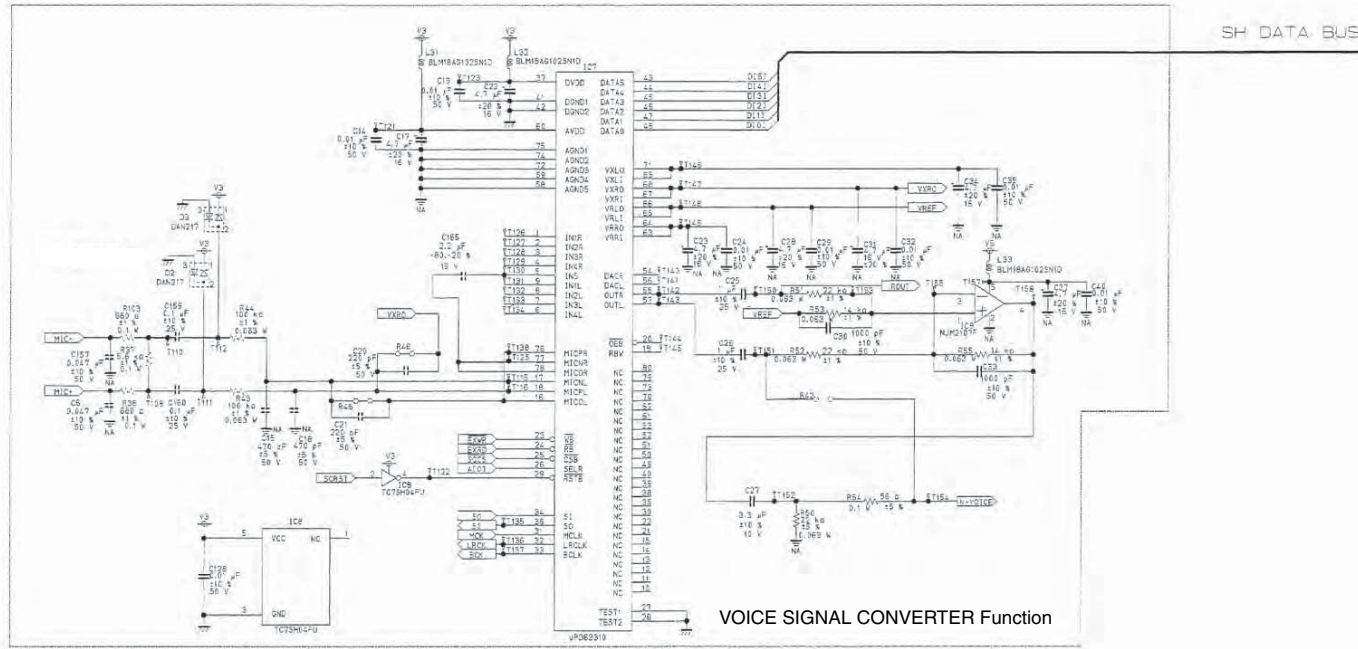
SH DATA BUS

V3
L31
BLM18AG102SN1D
V3
L32
BLM18AG102SN1D
IC7
C19
0.01 μF
±10 %
50 V
TT123
C22
4.7 μF
±20 %
16 V
37 DVDD
41 DGND1
42 DGND2
60 AVDD
DATA5 43
DATA4 44
DATA3 45
DATA2 46
DATA1 47
DATA0 48
D[5]
D[4]
D[3]
D[2]
D[1]
D[0]
C14
0.01 μF
±10 %
50 V
TT121
C17
4.7 μF
±20 %
16 V
75 AGND1
74 AGND2
72 AGND3
59 AGND4
58 AGND5
NA
VXLO 71
VXLI 65
VXRO 68
VXRI 67
VRLO 66
VRLI 64
VRRO 63
VRRI
TT148
TT147
TT146
TT145
VXRO
VREF
C36
4.7 μF
±20 %
16 V
C39
0.01 μF
±10 %
50 V
NA
NA
C23
4.7 μF
±20 %
16 V
C24
0.01 μF
±10 %
50 V
C28
4.7 μF
±20 %
16 V
C29
0.01 μF
±10 %
50 V
C31
4.7 μF
±20 %
16 V
C32
0.01 μF
±10 %
50 V
NA
V3
L33
BLM18AG102SN1D
V3
D3
DAN217
V3
D2
DAN217
C185
2.2 μF
-80,-20 %
10 V
TT126 1 IN1R
TT127 2 IN2R
TT128 3 IN3R
TT129 4 IN4R
TT130 5 IN5
TT131 9 IN1L
TT132 8 IN2L
TT133 7 IN3L
TT134 6 IN4L
DACR 54
DACL 56
OUTR 55
OUTL 53
TT143
TT141
TT142
TT143
C25
1 μF
±10 %
25 V
TT150
R57
0.063 W
22 kΩ
±1 %
TT153
ROUT
TT155
TT157
TT156
C37
4.7 μF
±20 %
16 V
C40
0.01 μF
±10 %
50 V
NA
NA
VREF
R53
0.063 W
16 kΩ
±1 %
C30
1000 pF
±10 %
50 V
IC9
NJM2107F
NA
R103
680 Ω
±1 %
0.1 W
MIC-
C157
0.047 μF
±10 %
50 V
R37
5.6 kΩ
±1 %
0.1 W
NA
TT110
C159
0.1 μF
±10 %
25 V
R44
100 kΩ
±1 %
0.063 W
TT112
VXRO
C20
220 pF
±5 %
50 V
R46
TT138 76 MICPR
TT125 77 MICNR
78 MICOR
TT115 17 MICNL
TT116 18 MICPL
16 MICOL
OES 20
RBW 19
TT144
TT145
C26
1 μF
±10 %
25 V
TT151
R52
0.063 W
22 kΩ
±1 %
R55
0.063 W
16 kΩ
±1 %
C33
1000 pF
±10 %
50 V
MIC+
C5
0.047 μF
±10 %
50 V
R36
680 Ω
±1 %
0.1 W
NA
TT109
C160
0.1 μF
±10 %
25 V
TT111
R43
100 kΩ
±1 %
0.063 W
C35
470 pF
±5 %
50 V
NA
NA
C18
470 pF
±5 %
50 V
C21
220 pF
±5 %
50 V
R45
R42
NC 80
NC 79
NC 73
NC 70
NC 62
NC 61
NC 57
NC 52
NC 51
NC 50
NC 49
NC 40
NC 39
NC 38
NC 36
NC 35
NC 34
NC 31
NC 30
NC 22
NC 21
NC 15
NC 14
NC 13
NC 12
NC 11
NC 10
EXWR 23 WR
EXRD 24 RD
EXCS 25 CSB
ACO3 26 SELR
29 RSTB
V3
SCRST
IC8
TC7SH04FU
TT122
C27
3.3 μF
±10 %
10 V
TT152
R56
39 kΩ
±5 %
0.063 W
NA
R54
0.1 W 56 Ω ±5 %
TT154
V-VOICE
SO
SI
MCK
LRCK
BCK
TT135 35 SI
TT136 33 SO
3 MCLK
TT136 32 LRCLK
TT137 33 BCLK
TEST1 27
TEST2 28
VPD62310
V3
IC8
5 VCC
NC 1
3 GND
C128
0.01 μF
±10 %
50 V
TC7SH04FU

VOICE SIGNAL CONVERTER Function